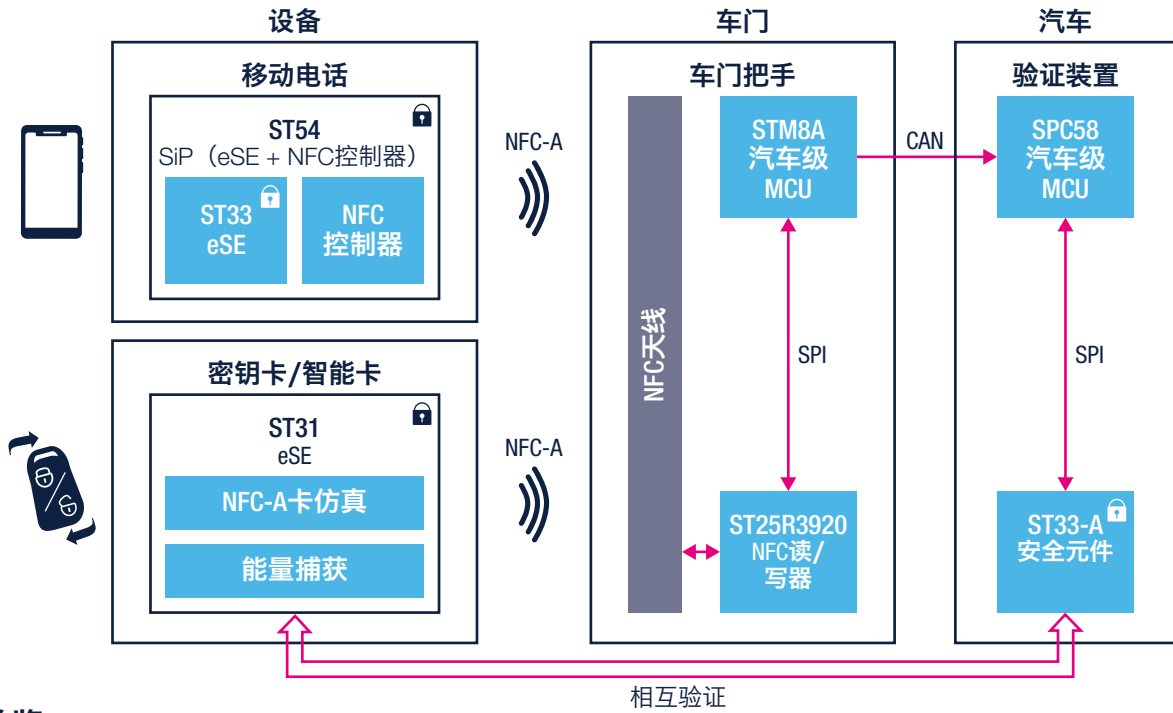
设备

移动电话

ST54
SiP（eSE + NFC控制器）

ST33
eSE

NFC
控制器

密钥卡/智能卡

ST31
eSE

NFC-A卡仿真

能量捕获

NFC-A

NFC-A

车门

车门把手

NFC天线

STM8A
汽车级
MCU

SPI

ST25R3920
NFC读/
写器

CAN

汽车

验证装置

SPC58
汽车级
MCU

SPI

ST33-A
安全元件

相互验证